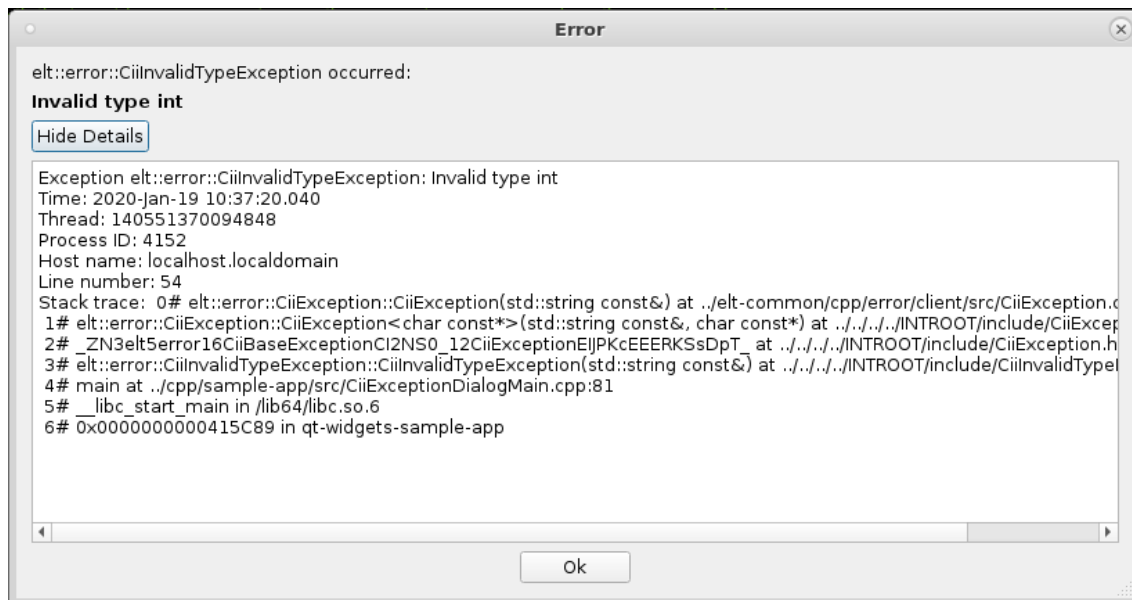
Error

elt::error::CiiInvalidTypeException occurred:

**Invalid type int**

Hide Details

Exception elt::error::CiiInvalidTypeException: Invalid type int
Time: 2020-Jan-19 10:37:20.040
Thread: 140551370094848
Process ID: 4152
Host name: localhost.localdomain
Line number: 54
Stack trace: 0# elt::error::CiiException::CiiException(std::string const&) at ../elt-common/cpp/error/client/src/CiiException.c
1# elt::error::CiiException::CiiException<char const*>(std::string const&, char const*) at ../../../../INTROOT/include/CiiExcep
2# _ZN3elt5error16CiiBaseExceptionCI2NS0_12CiiExceptionEIJPKcEEERKSsDpT_ at ../../../../INTROOT/include/CiiException.h
3# elt::error::CiiInvalidTypeException::CiiInvalidTypeException(std::string const&) at ../../../../INTROOT/include/CiiInvalidTypeI
4# main at ../cpp/sample-app/src/CiiExceptionDialogMain.cpp:81
5# __libc_start_main in /lib64/libc.so.6
6# 0x0000000000415C89 in qt-widgets-sample-app

Ok